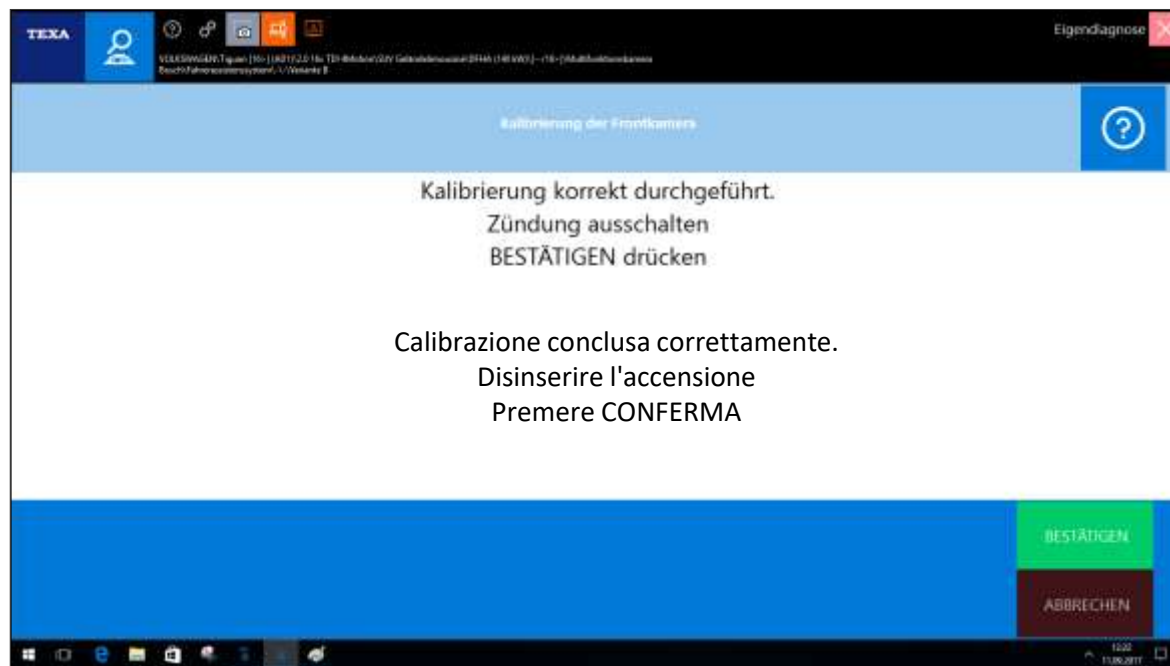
TEXA

VOLKSWAGEN Tiguan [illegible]
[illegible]

Eigendiagnose

Kalibrierung der Frontkamera

Kalibrierung korrekt durchgeführt.
Zündung ausschalten
BESTÄTIGEN drücken

Calibrazione conclusa correttamente.
Disinserire l'accensione
Premere CONFERMA

BESTÄTIGEN

ABBRECHEN

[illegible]